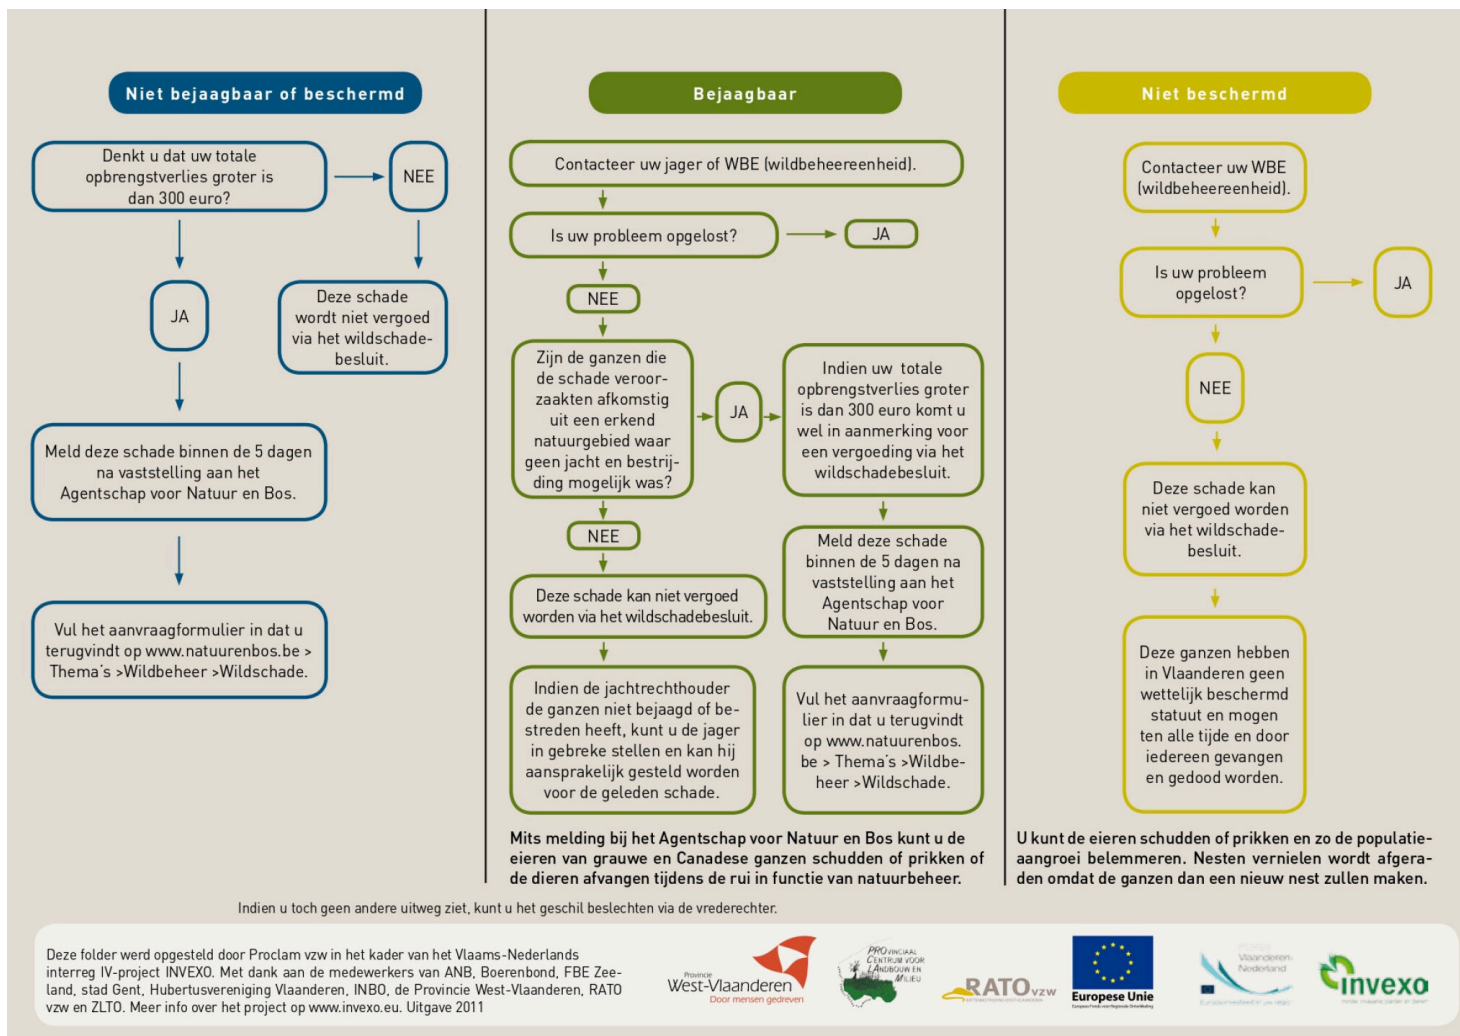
Niet bejaagbaar of beschermd

Denkt u dat uw totale opbrengstverlies groter is dan 300 euro?

NEE

Deze schade wordt niet vergoed via het wildschadebesluit.

JA

Meld deze schade binnen de 5 dagen na vaststelling aan het Agentschap voor Natuur en Bos.

Vul het aanvraagformulier in dat u terugvindt op www.natuurenbos.be > Thema's >Wildbeheer >Wildschade.

Bejaagbaar

Contacteer uw jager of WBE (wildbeheereenheid).

Is uw probleem opgelost?

JA

NEE

Zijn de ganzen die de schade veroorzaakten afkomstig uit een erkend natuurgebied waar geen jacht en bestrijding mogelijk was?

JA

Indien uw totale opbrengstverlies groter is dan 300 euro komt u wel in aanmerking voor een vergoeding via het wildschadebesluit.

NEE

Meld deze schade binnen de 5 dagen na vaststelling aan het Agentschap voor Natuur en Bos.

Deze schade kan niet vergoed worden via het wildschadebesluit.

Indien de jachtrechthouder de ganzen niet bejaagd of bestreden heeft, kunt u de jager in gebreke stellen en kan hij aansprakelijk gesteld worden voor de geleden schade.

Vul het aanvraagformulier in dat u terugvindt op www.natuurenbos.be > Thema's >Wildbeheer >Wildschade.

Mits melding bij het Agentschap voor Natuur en Bos kunt u de eieren van grauwe en Canadese ganzen schudden of prikken of de dieren afvangen tijdens de rui in functie van natuurbeheer.

Niet beschermd

Contacteer uw WBE (wildbeheereenheid).

Is uw probleem opgelost?

JA

NEE

Deze schade kan niet vergoed worden via het wildschadebesluit.

Deze ganzen hebben in Vlaanderen geen wettelijk beschermd statuut en mogen ten alle tijde en door iedereen gevangen en gedood worden.

U kunt de eieren schudden of prikken en zo de populatieaangroei belemmeren. Nesten vernielen wordt afgeraden omdat de ganzen dan een nieuw nest zullen maken.

Indien u toch geen andere uitweg ziet, kunt u het geschil beslechten via de vrederechter.

Deze folder werd opgesteld door Proclam vzw in het kader van het Vlaams-Nederlands interreg IV-project INVEXO. Met dank aan de medewerkers van ANB, Boerenbond, FBE Zeeland, stad Gent, Hubertusvereniging Vlaanderen, INBO, de Provincie West-Vlaanderen, RATO vzw en ZLTO. Meer info over het project op www.invexo.eu. Uitgave 2011

Provincie West-Vlaanderen Door mensen gedreven

Provinciaal Centrum voor Landbouw en Milieu

RATO vzw

Europese Unie

Vlaanderen Nederland

invexo